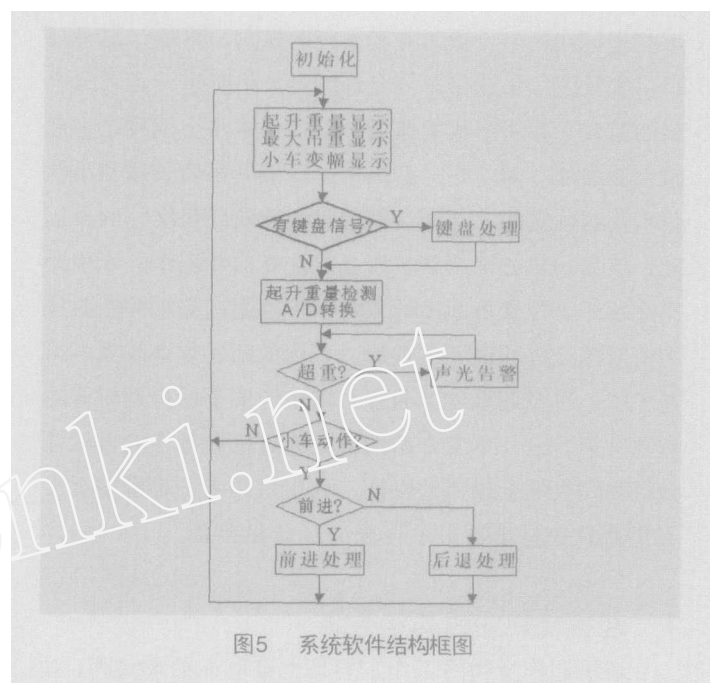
初始化

起升重量显示
最大吊重显示
小车变幅显示

有键盘信号?

Y

键盘处理

N

起升重量检测
A/D转换

超重?

Y

声光告警

N

N

小车动作?

Y

前进?

N

Y

前进处理

后退处理

nki.net

图5　系统软件结构框图